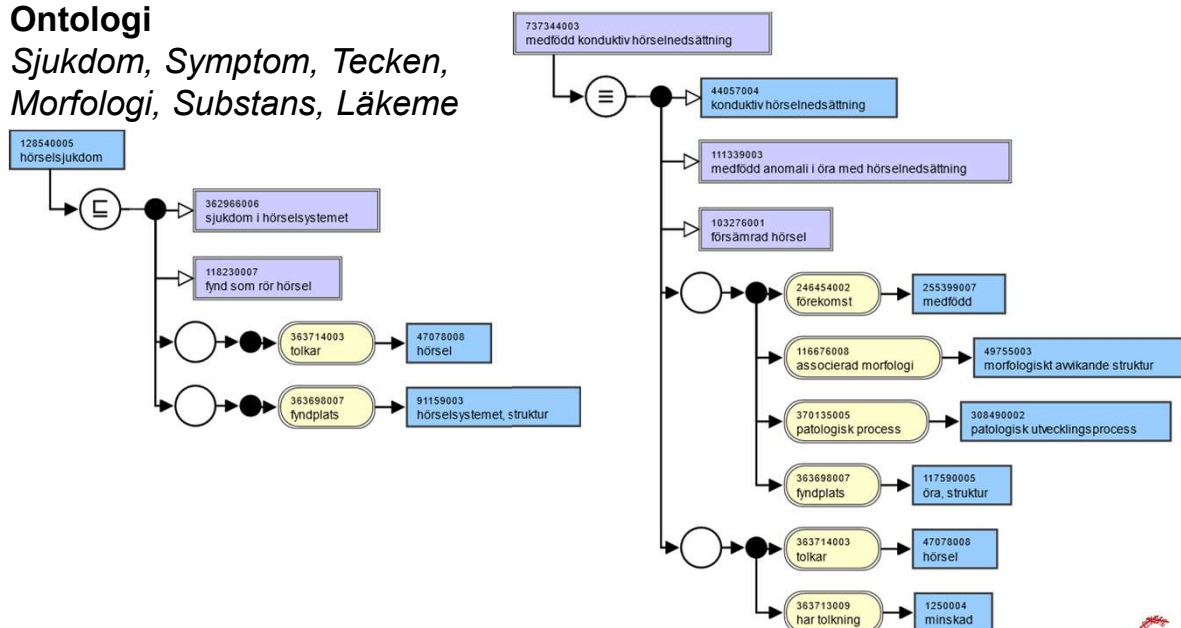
**Ontologi**

*Sjukdom, Symptom, Tecken, Morfologi, Substans, Läkeme*

128540005
hörselsjukdom

$\sqsubseteq$

362966006
sjukdom i hörselsystemet

118230007
fynd som rör hörsel

363714003
tolkar

47078008
hörsel

363698007
fyndplats

91159003
hörselsystemet, struktur

737344003
medfödd konduktiv hörselnedsättning

$\equiv$

44057004
konduktiv hörselnedsättning

111339003
medfödd anomali i öra med hörselnedsättning

103276001
försämrad hörsel

246454002
förekomst

255399007
medfödd

116676008
associerad morfologi

49755003
morfologiskt avvikande struktur

370135005
patologisk process

308490002
patologisk utvecklingsprocess

363698007
fyndplats

117590005
öra, struktur

363714003
tolkar

47078008
hörsel

363713009
har tolkning

1250004
minskad